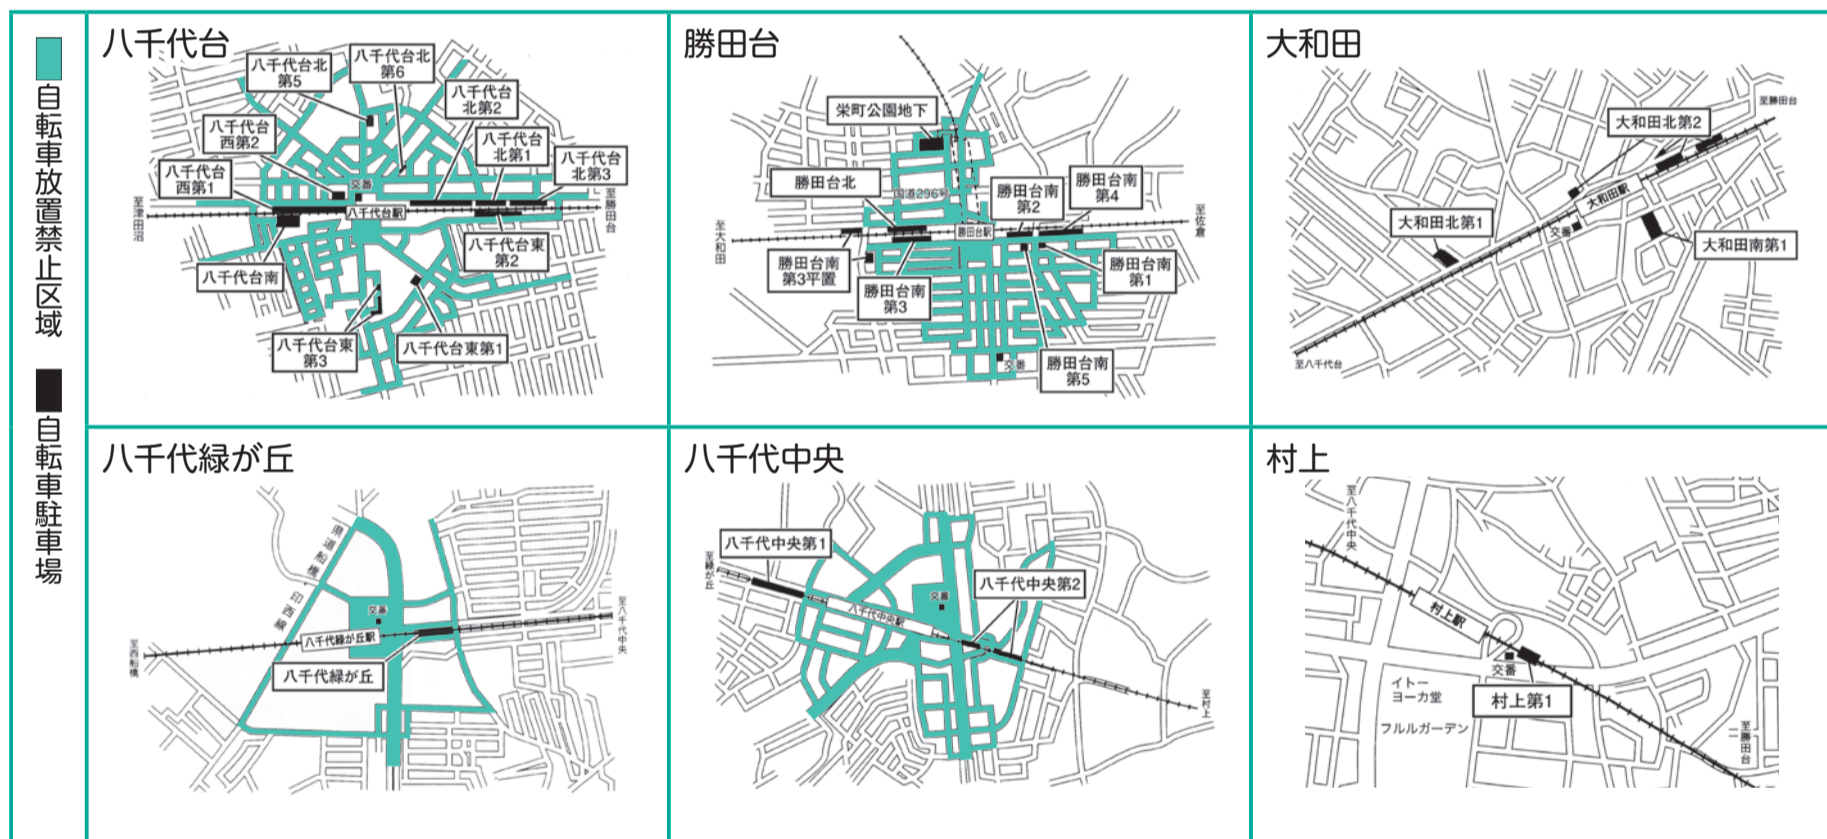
自転車放置禁止区域

自転車駐車場

八千代台

八千代台北第5
八千代台北第6
八千代台北第2
八千代台西第2
八千代台北第1
八千代台北第3
八千代台西第1
交番
八千代台駅
至津田沼
至勝田台
八千代台東第2
八千代台南
八千代台東第3
八千代台東第1

勝田台

栄町公園地下
勝田台北
国道296号
勝田台南第2
勝田台南第4
至大和田
勝田台駅
至佐倉
勝田台南第3平置
勝田台南第3
勝田台南第1
交番
勝田台南第5

大和田

至勝田台
大和田北第2
大和田駅
大和田北第1
交番
大和田南第1
至八千代台

八千代緑が丘

東葉高速鉄道
印西線
交番
八千代緑が丘駅
至西船橋
至八千代中央
八千代緑が丘

八千代中央

八千代中央第1
至緑が丘
八千代中央駅
交番
八千代中央第2
至村上

村上

至八千代中央
村上駅
交番
イトーヨーカ堂
村上第1
フルルガーデン
至勝田台